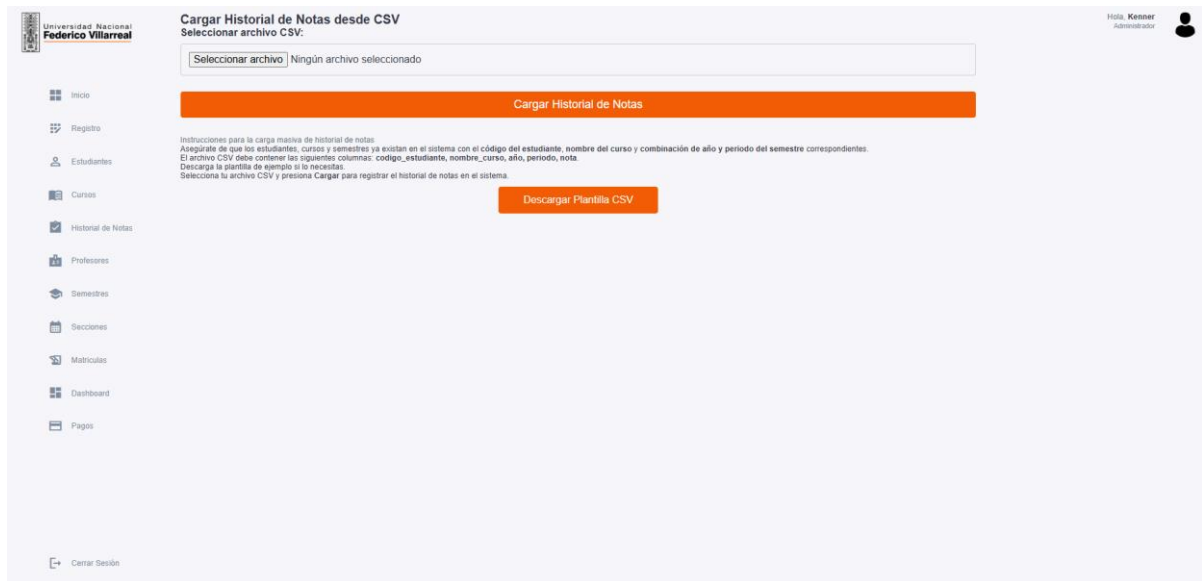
Universidad Nacional
Federico Villarreal

Inicio
Registro
Estudiantes
Cursos
Historial de Notas
Profesores
Semestres
Secciones
Matriculas
Dashboard
Pagos

Cerrar Sesión

Cargar Historial de Notas desde CSV
Seleccionar archivo CSV:

Seleccionar archivo Ningún archivo seleccionado

Cargar Historial de Notas

Instrucciones para la carga masiva de historial de notas
Asegúrate de que los estudiantes, cursos y semestres ya existan en el sistema con el código del estudiante, nombre del curso y combinación de año y periodo del semestre correspondientes.
El archivo CSV debe contener las siguientes columnas: codigo_estudiante, nombre_curso, año, periodo, nota.
Descarga la plantilla de ejemplo si lo necesitas.
Selecciona tu archivo CSV y presiona Cargar para registrar el historial de notas en el sistema.

Descargar Plantilla CSV

Hola, Kenner
Administrador